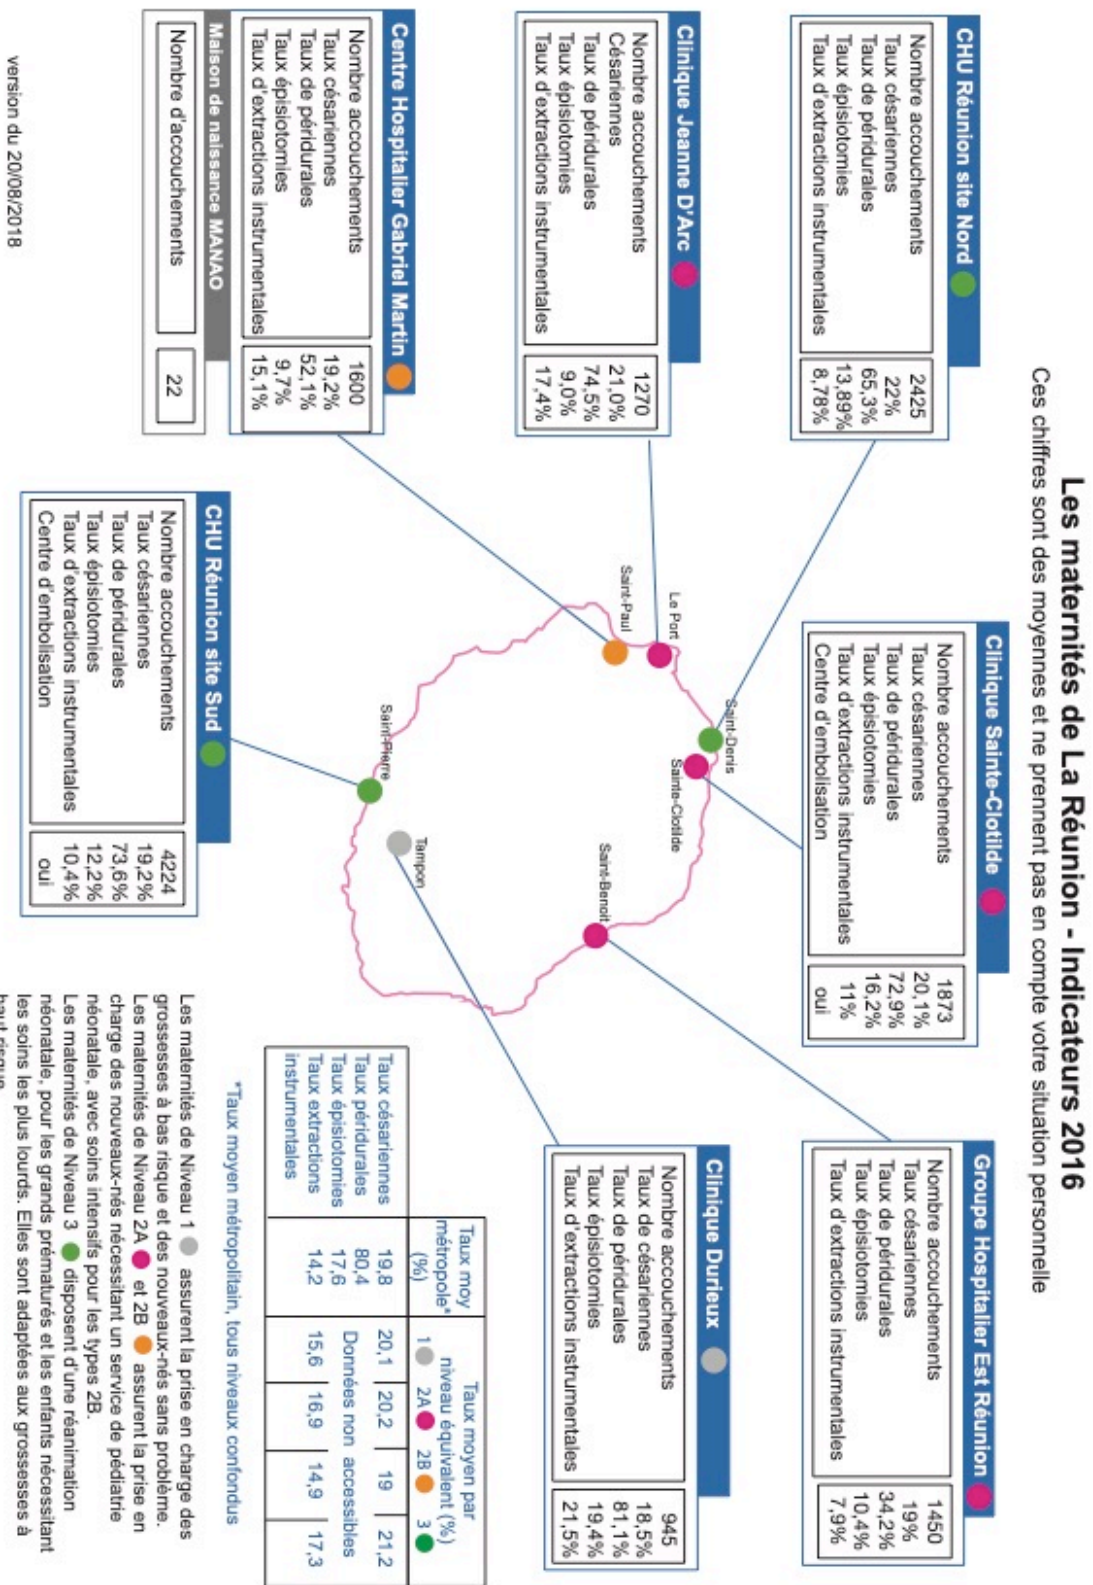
Les maternités de La Réunion - Indicateurs 2016

Ces chiffres sont des moyennes et ne prennent pas en compte votre situation personnelle

CHU Réunion site Nord

| | |
|---|---|
| Nombre accouchements | 2425 |
| Taux césariennes | 22% |
| Taux de péridurales | 65,3% |
| Taux épisiotomies | 13,89% |
| Taux d'extractions instrumentales | 8,78% |

Clinique Jeanne D'Arc

| | |
|---|---|
| Nombre accouchements | 1270 |
| Césariennes | 21,0% |
| Taux de péridurales | 74,5% |
| Taux épisiotomies | 9,0% |
| Taux d'extractions instrumentales | 17,4% |

Centre Hospitalier Gabriel Martin

| | |
|---|---|
| Nombre accouchements | 1600 |
| Taux césariennes | 19,2% |
| Taux de péridurales | 52,1% |
| Taux épisiotomies | 9,7% |
| Taux d'extractions instrumentales | 15,1% |

Maison de naissance MANAO

| | |
|---|---|
| Nombre d'accouchements | 22 |

version du 20/08/2018

Clinique Sainte-Clotilde

| | |
|---|---|
| Nombre accouchements | 1873 |
| Taux césariennes | 20,1% |
| Taux de péridurales | 72,9% |
| Taux épisiotomies | 16,2% |
| Taux d'extractions instrumentales | 11% |
| Centre d'embolisation | oui |

Le Port
Saint-Paul
Saint-Denis
Sainte-Clotilde
Saint-Benoît
Saint-Pierre
Tampon

CHU Réunion site Sud

| | |
|---|---|
| Nombre accouchements | 4224 |
| Taux césariennes | 19,2% |
| Taux de péridurales | 73,6% |
| Taux épisiotomies | 12,2% |
| Taux d'extractions instrumentales | 10,4% |
| Centre d'embolisation | oui |

Groupe Hospitalier Est Réunion

| | |
|---|---|
| Nombre accouchements | 1450 |
| Taux césariennes | 19% |
| Taux de péridurales | 34,2% |
| Taux épisiotomies | 10,4% |
| Taux d'extractions instrumentales | 7,9% |

Clinique Durieux

| | |
|---|---|
| Nombre accouchements | 945 |
| Taux de césariennes | 18,5% |
| Taux de péridurales | 81,1% |
| Taux épisiotomies | 19,4% |
| Taux d'extractions instrumentales | 21,5% |

| | Taux moy métropole* (%) | Taux moyen par niveau équivalent (%) 1 | 2A | 2B | 3 |
|---|---|---|---|---|---|
| Taux césariennes | 19,8 | 20,1 | 20,2 | 19 | 21,2 |
| Taux péridurales | 80,4 | Données non accessibles | | | |
| Taux épisiotomies | 17,6 | | | | |
| Taux extractions instrumentales | 14,2 | 15,6 | 16,9 | 14,9 | 17,3 |

*Taux moyen métropolitain, tous niveaux confondus

Les maternités de Niveau 1 assurent la prise en charge des grossesses à bas risque et des nouveaux-nés sans problème.
Les maternités de Niveau 2A et 2B assurent la prise en charge des nouveaux-nés nécessitant un service de pédiatrie néonatale, avec soins intensifs pour les types 2B.
Les maternités de Niveau 3 disposent d'une réanimation néonatale, pour les grands prématurés et les enfants nécessitant les soins les plus lourds. Elles sont adaptées aux grossesses à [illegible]